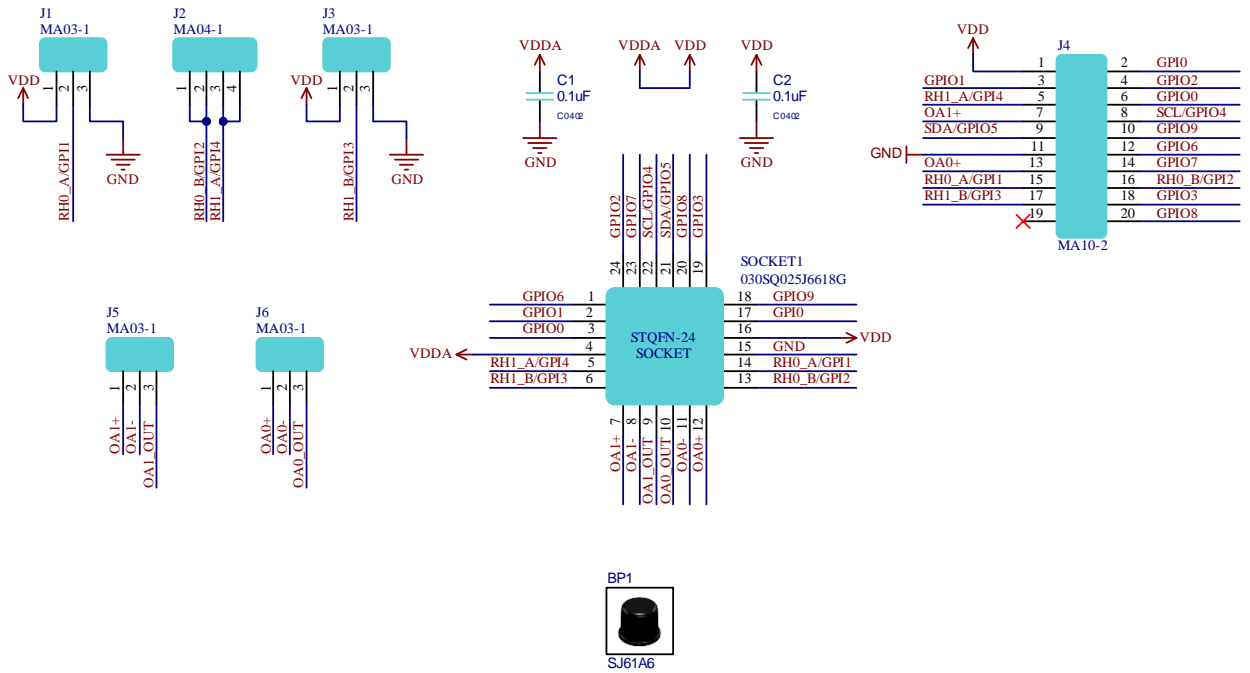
J1
MA03-1
VDD
1 2 3
RH0_A/GPI1
GND

J2
MA04-1
1 2 3 4
RH0_B/GPI2
RH1_A/GPI4

J3
MA03-1
VDD
1 2 3
RH1_B/GPI3
GND

VDDA
C1
0.1uF
C0402
GND

VDDA VDD

VDD
C2
0.1uF
C0402
GND

VDD
J4
| | | | |
|---|---|---|---|
| | 1 | 2 | GPI0 |
| GPIO1 | 3 | 4 | GPIO2 |
| RH1_A/GPI4 | 5 | 6 | GPIO0 |
| OA1+ | 7 | 8 | SCL/GPIO4 |
| SDA/GPIO5 | 9 | 10 | GPIO9 |
| GND | 11 | 12 | GPIO6 |
| OA0+ | 13 | 14 | GPIO7 |
| RH0_A/GPI1 | 15 | 16 | RH0_B/GPI2 |
| RH1_B/GPI3 | 17 | 18 | GPIO3 |
| | 19 | 20 | GPIO8 |
MA10-2

GPIO2 GPIO7 SCL/GPIO4 SDA/GPIO5 GPIO8 GPIO3
24 23 22 21 20 19
SOCKET1
030SQ025J6618G
GPIO6 1
GPIO1 2
GPIO0 3
4
VDDA
RH1_A/GPI4 5
RH1_B/GPI3 6
STQFN-24
SOCKET
18 GPIO9
17 GPI0
16 VDD
15 GND
14 RH0_A/GPI1
13 RH0_B/GPI2
7 8 9 10 11 12
OA1+ OA1- OA1_OUT OA0_OUT OA0- OA0+

J5
MA03-1
1 2 3
OA1+ OA1- OA1_OUT

J6
MA03-1
1 2 3
OA0+ OA0- OA0_OUT

BP1
SJ61A6